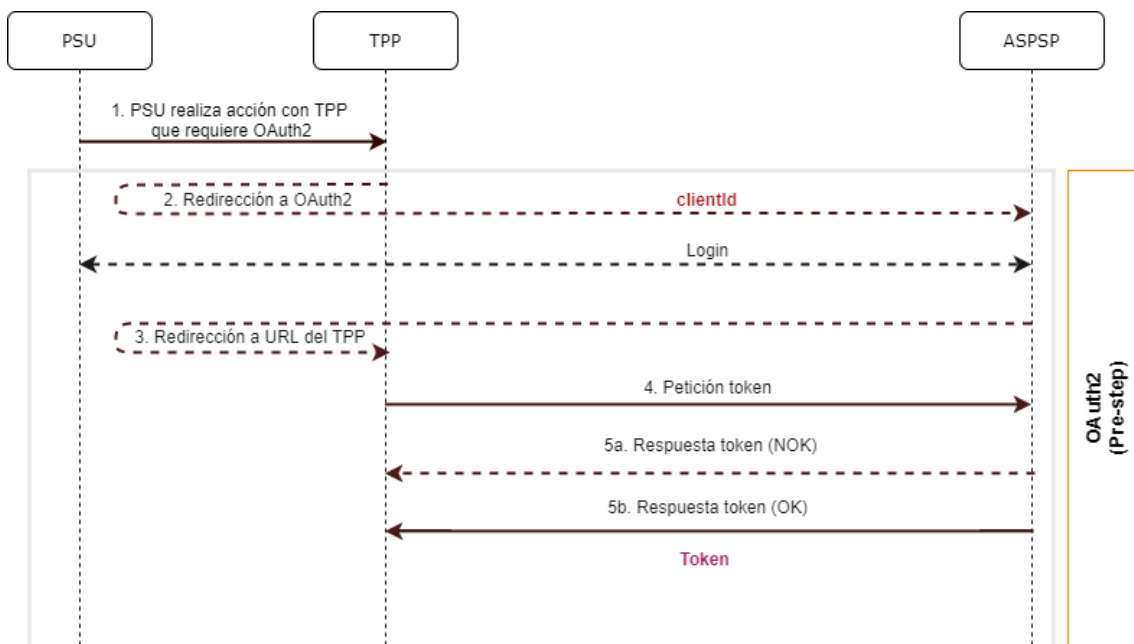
PSU

TPP

ASPSP

1. PSU realiza acción con TPP que requiere OAuth2

2. Redirección a OAuth2

clientId

Login

3. Redirección a URL del TPP

4. Petición token

5a. Respuesta token (NOK)

5b. Respuesta token (OK)

Token

OAuth2 (Pre-step)